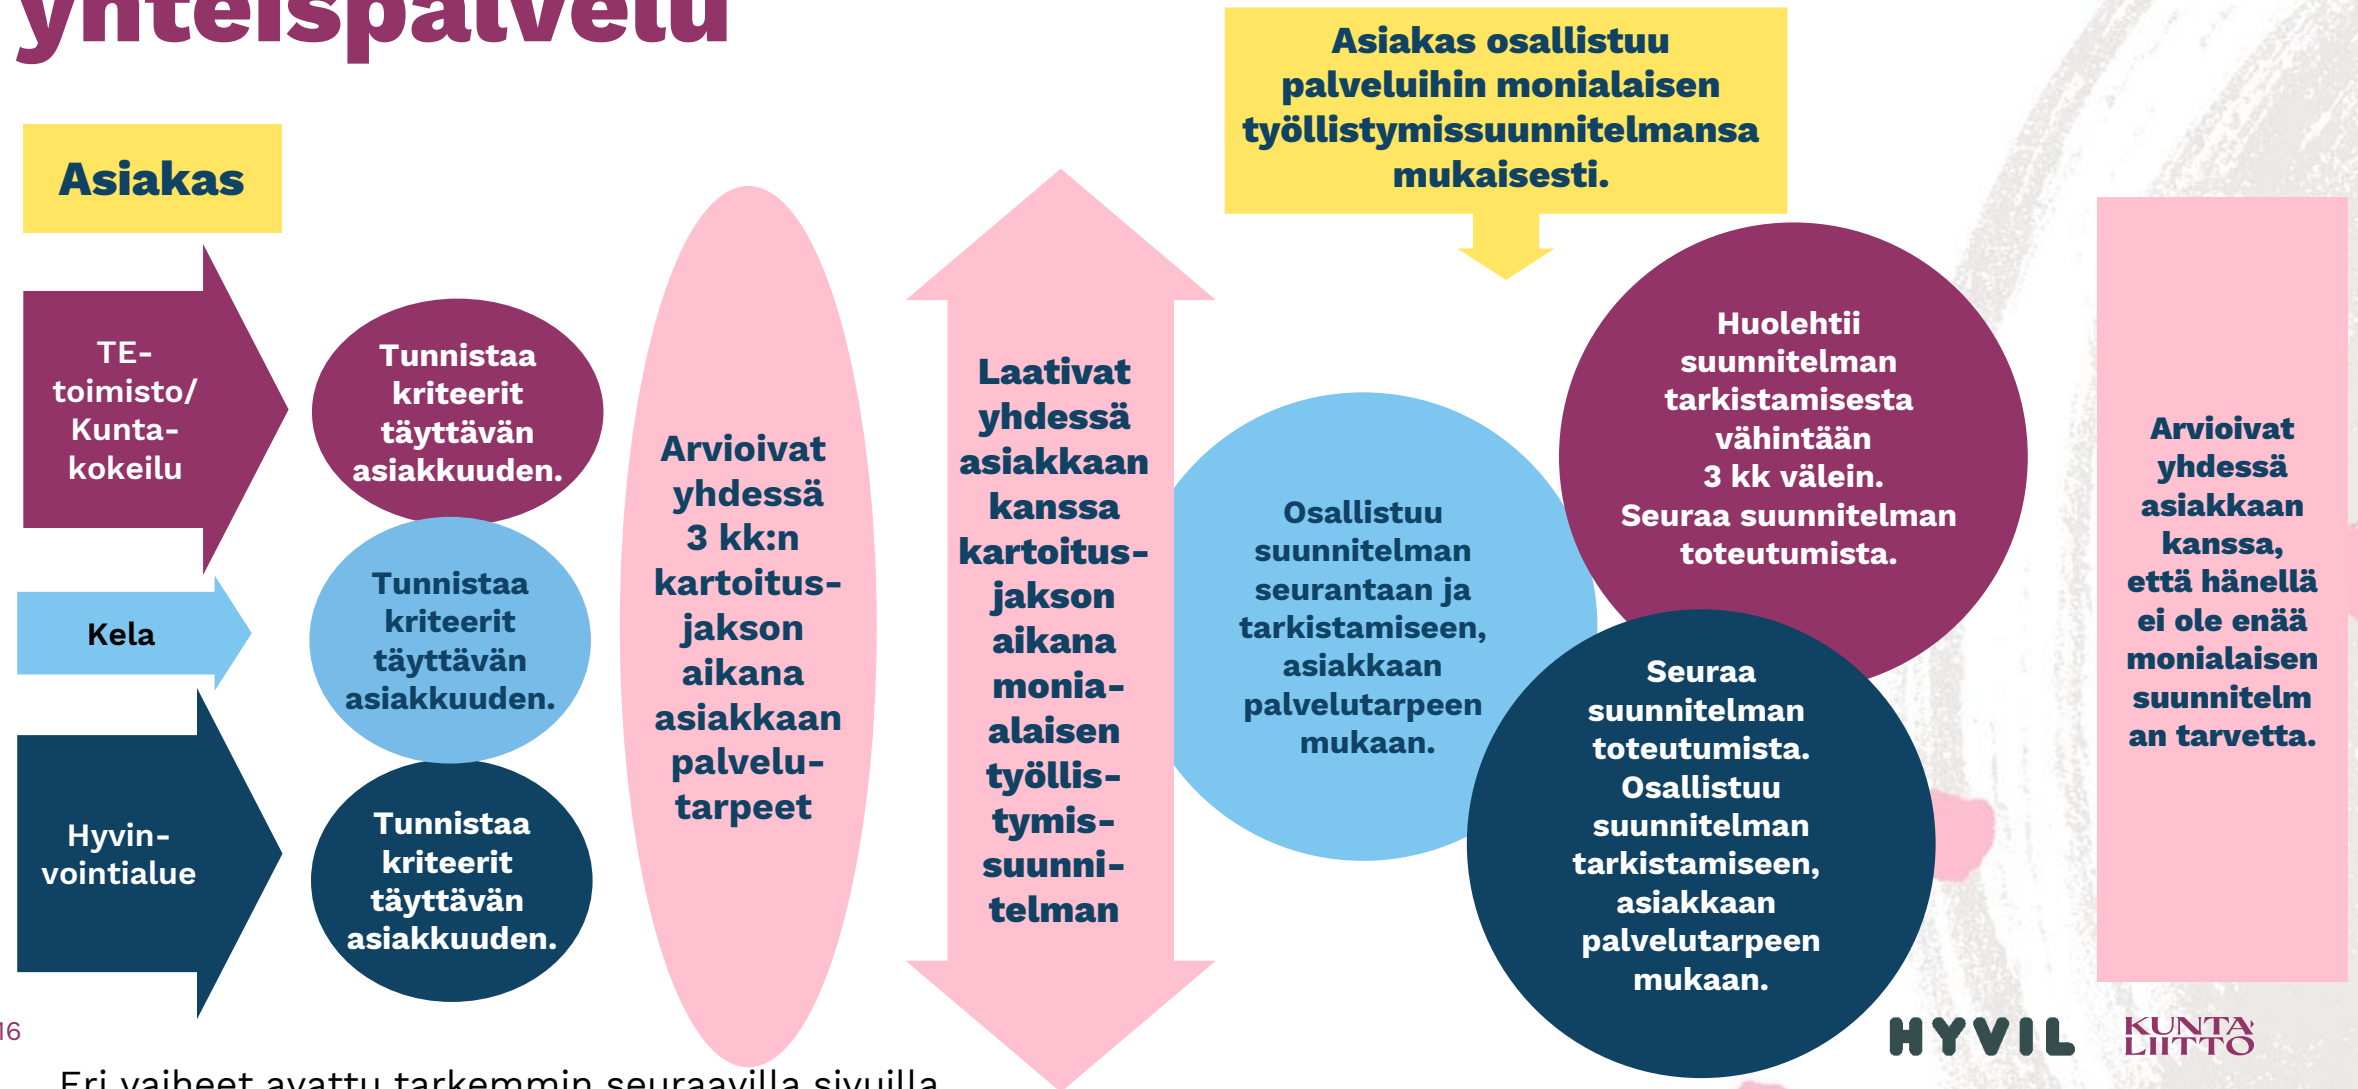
yhteispalvelu

Asiakas osallistuu palveluihin monialaisen työllistymissuunnitelmansa mukaisesti.

Asiakas

TE-toimisto/ Kunta-kokeilu

Kela

Hyvin-vointialue

Tunnistaa kriteerit täyttävän asiakkuuden.

Tunnistaa kriteerit täyttävän asiakkuuden.

Tunnistaa kriteerit täyttävän asiakkuuden.

Arvioivat yhdessä 3 kk:n kartoitus-jakson aikana asiakkaan palvelu-tarpeet

Laativat yhdessä asiakkaan kanssa kartoitus-jakson aikana monia-alaisen työllis-tymis-suunni-telman

Osallistuu suunnitelman seurantaan ja tarkistamiseen, asiakkaan palvelutarpeen mukaan.

Huolehtii suunnitelman tarkistamisesta vähintään 3 kk välein. Seuraa suunnitelman toteutumista.

Seuraa suunnitelman toteutumista. Osallistuu suunnitelman tarkistamiseen, asiakkaan palvelutarpeen mukaan.

Arvioivat yhdessä asiakkaan kanssa, että hänellä ei ole enää monialaisen suunnitelm an tarvetta.

16

HYVIL

KUNTA LIITTO

Eri vaiheet avattu tarkemmin seuraavilla sivuilla